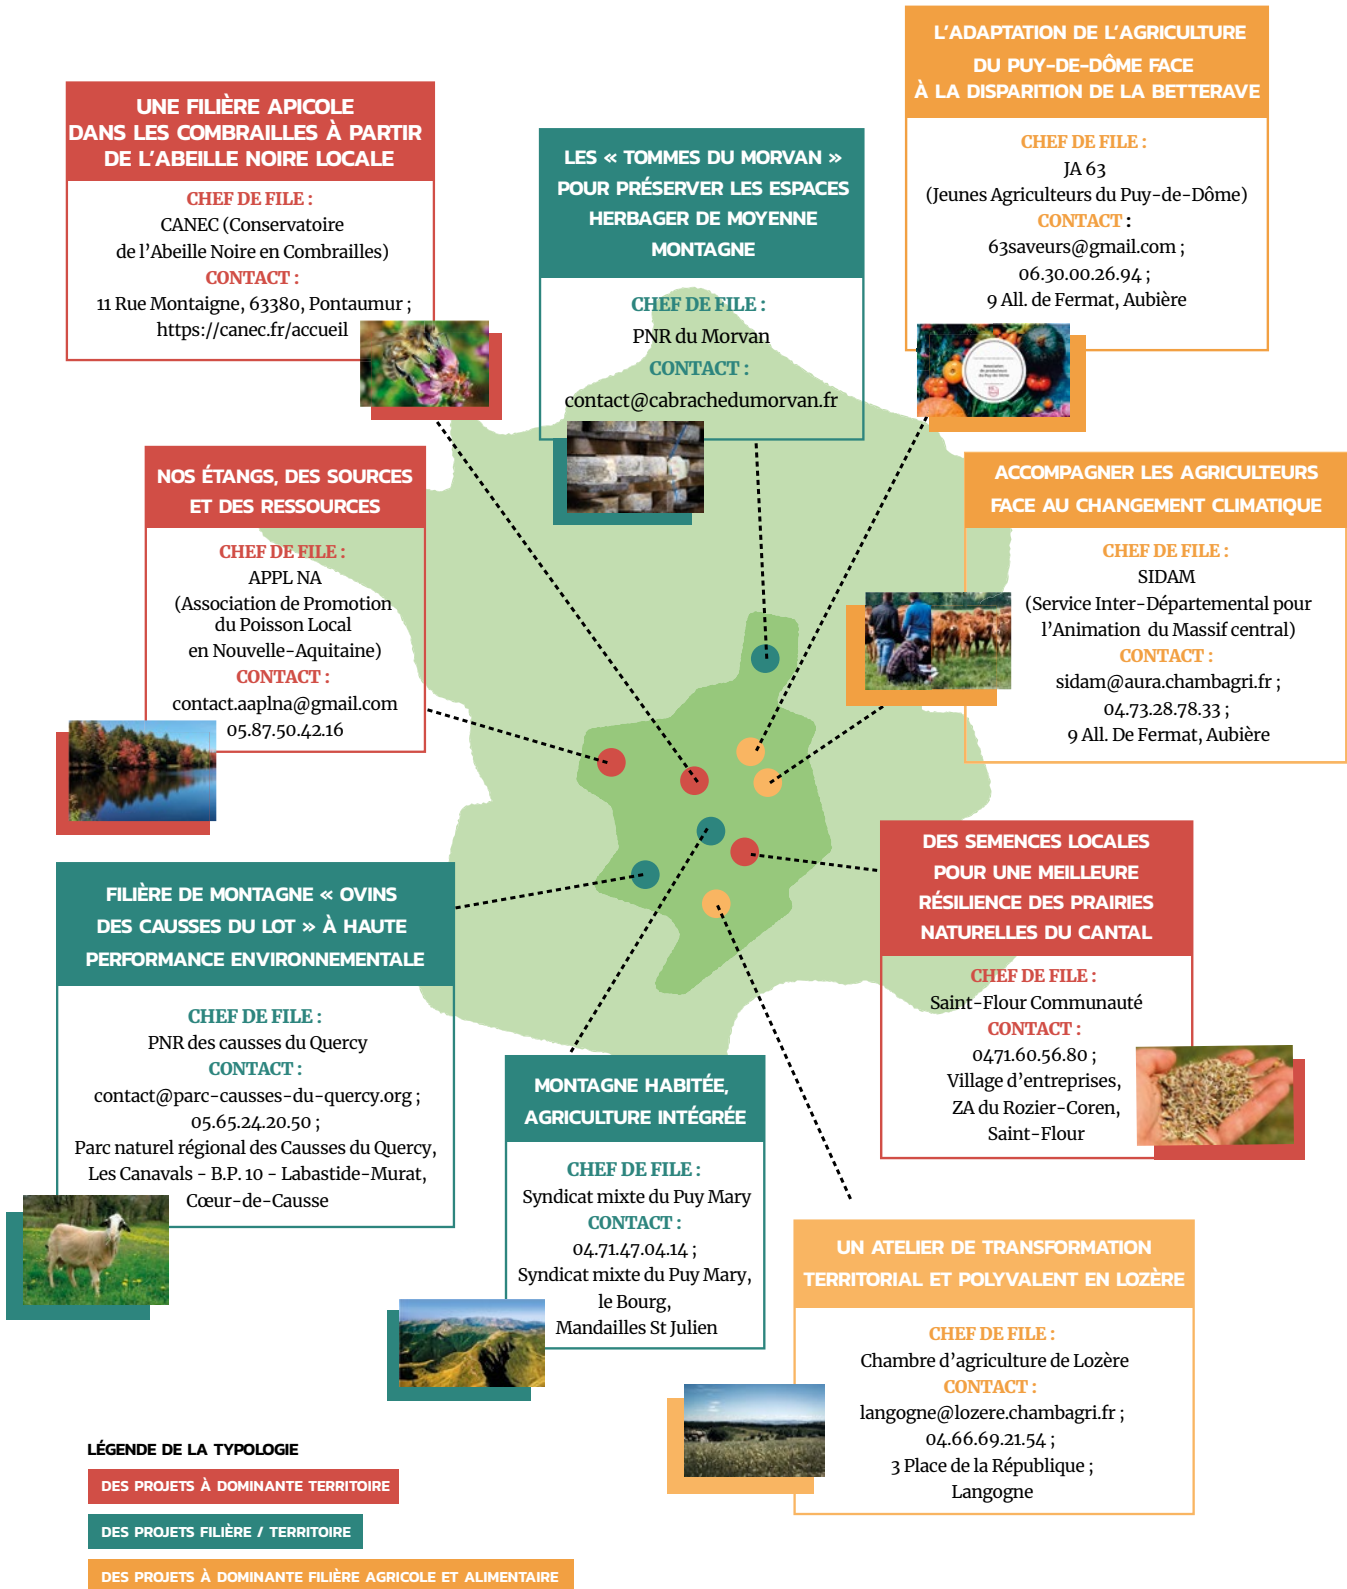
UNE FILIÈRE APICOLE DANS LES COMBRAILLES À PARTIR DE L'ABEILLE NOIRE LOCALE

CHEF DE FILE :
CANEC (Conservatoire de l'Abeille Noire en Combrailles)
CONTACT :
11 Rue Montaigne, 63380, Pontaumur ; https://canec.fr/accueil

LES « TOMMES DU MORVAN » POUR PRÉSERVER LES ESPACES HERBAGER DE MOYENNE MONTAGNE

CHEF DE FILE :
PNR du Morvan
CONTACT :
contact@cabrachedumorvan.fr

L'ADAPTATION DE L'AGRICULTURE DU PUY-DE-DÔME FACE À LA DISPARITION DE LA BETTERAVE

CHEF DE FILE :
JA 63
(Jeunes Agriculteurs du Puy-de-Dôme)
CONTACT :
63saveurs@gmail.com ;
06.30.00.26.94 ;
9 All. de Fermat, Aubière

NOS ÉTANGS, DES SOURCES ET DES RESSOURCES

CHEF DE FILE :
APPL NA
(Association de Promotion du Poisson Local en Nouvelle-Aquitaine)
CONTACT :
contact.aaplna@gmail.com
05.87.50.42.16

ACCOMPAGNER LES AGRICULTEURS FACE AU CHANGEMENT CLIMATIQUE

CHEF DE FILE :
SIDAM
(Service Inter-Départemental pour l'Animation du Massif central)
CONTACT :
sidam@aura.chambagri.fr ;
04.73.28.78.33 ;
9 All. De Fermat, Aubière

DES SEMENCES LOCALES POUR UNE MEILLEURE RÉSILIENCE DES PRAIRIES NATURELLES DU CANTAL

CHEF DE FILE :
Saint-Flour Communauté
CONTACT :
0471.60.56.80 ;
Village d'entreprises,
ZA du Rozier-Coren,
Saint-Flour

FILIÈRE DE MONTAGNE « OVINS DES CAUSSES DU LOT » À HAUTE PERFORMANCE ENVIRONNEMENTALE

CHEF DE FILE :
PNR des causses du Quercy
CONTACT :
contact@parc-causses-du-quercy.org ;
05.65.24.20.50 ;
Parc naturel régional des Causses du Quercy,
Les Canavals - B.P. 10 - Labastide-Murat,
Cœur-de-Causse

MONTAGNE HABITÉE, AGRICULTURE INTÉGRÉE

CHEF DE FILE :
Syndicat mixte du Puy Mary
CONTACT :
04.71.47.04.14 ;
Syndicat mixte du Puy Mary,
le Bourg,
Mandailles St Julien

UN ATELIER DE TRANSFORMATION TERRITORIAL ET POLYVALENT EN LOZÈRE

CHEF DE FILE :
Chambre d'agriculture de Lozère
CONTACT :
langogne@lozere.chambagri.fr ;
04.66.69.21.54 ;
3 Place de la République ;
Langogne

LÉGENDE DE LA TYPOLOGIE
DES PROJETS À DOMINANTE TERRITOIRE
DES PROJETS FILIÈRE / TERRITOIRE
DES PROJETS À DOMINANTE FILIÈRE AGRICOLE ET ALIMENTAIRE